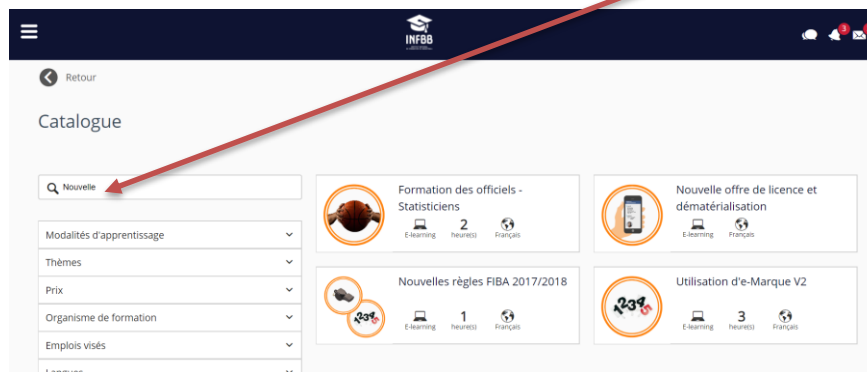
INFBB

3

Retour

Catalogue

Nouvelle

Modalités d'apprentissage

Thèmes

Prix

Organisme de formation

Emplois visés

Langues

Formation des officiels - Statisticiens
E-learning
2 heure(s)
Français

Nouvelle offre de licence et dématérialisation
E-learning
Français

Nouvelles règles FIBA 2017/2018
E-learning
1 heure(s)
Français

Utilisation d'e-Marque V2
E-learning
3 heure(s)
Français